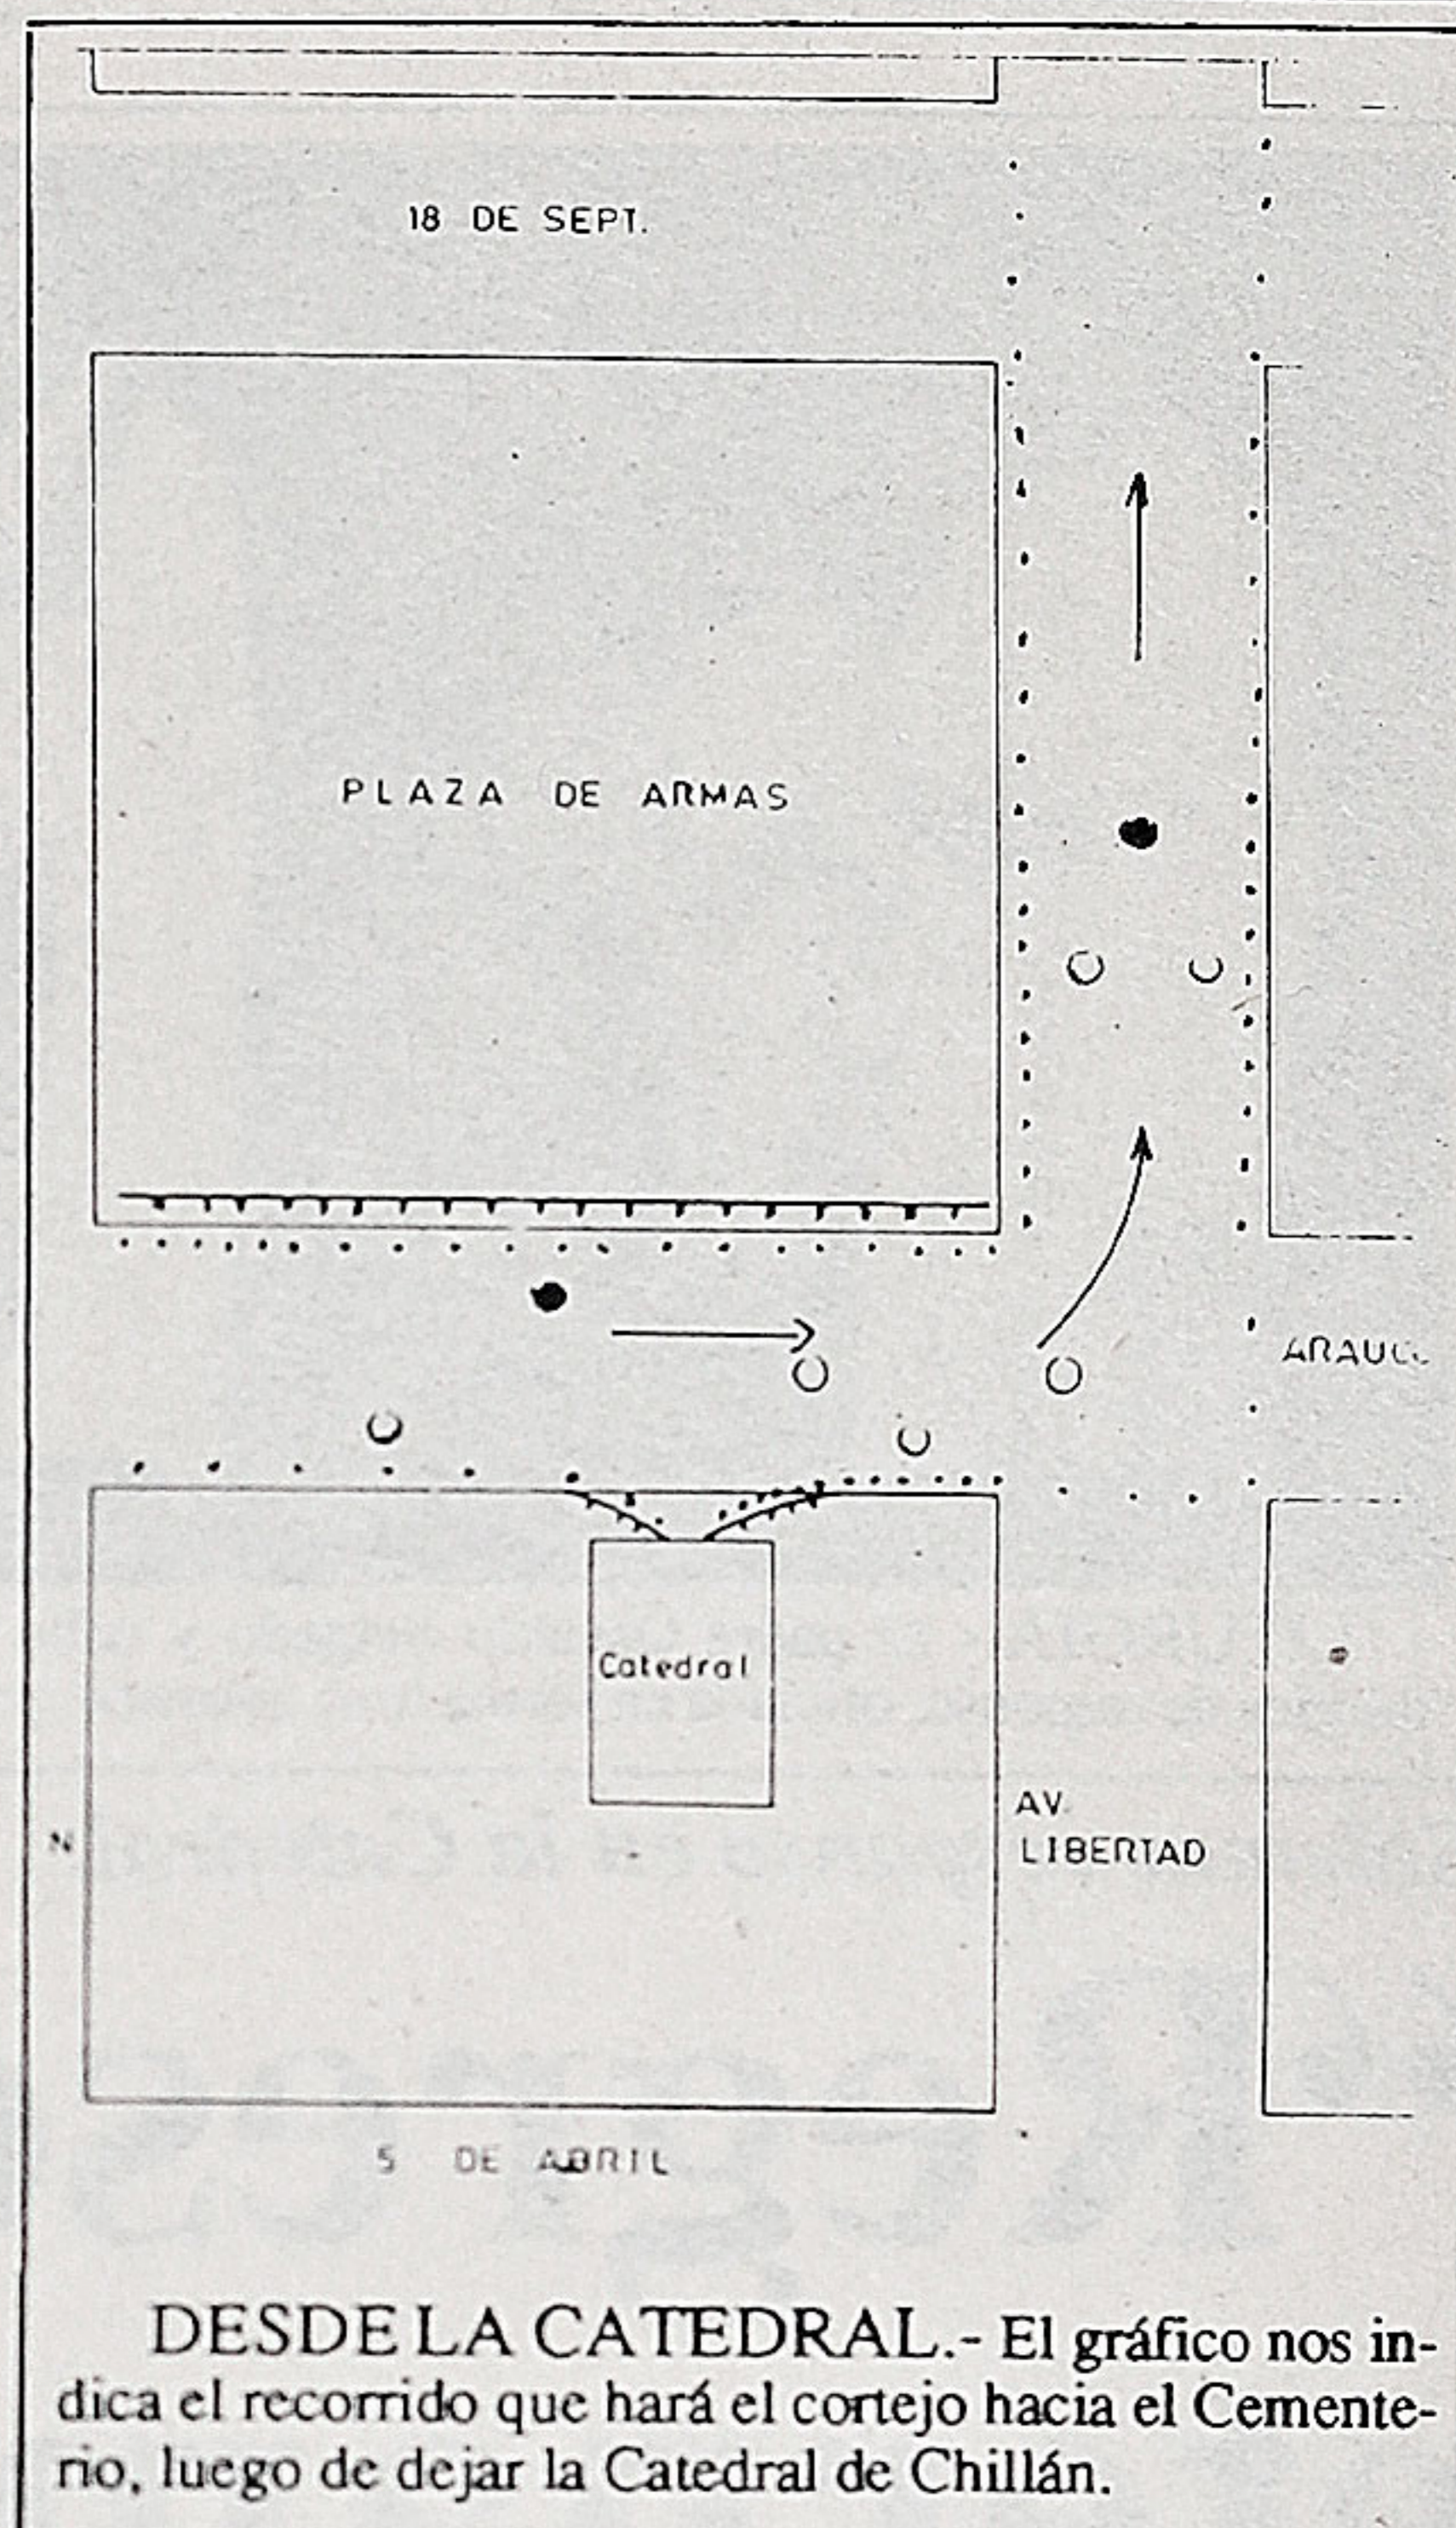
18 DE SEPT.

PLAZA DE ARMAS

ARAUC

Catedral

AV. LIBERTAD

5 DE ABRIL

DESDE LA CATEDRAL.- El gráfico nos indica el recorrido que hará el cortejo hacia el Cementerio, luego de dejar la Catedral de Chillán.